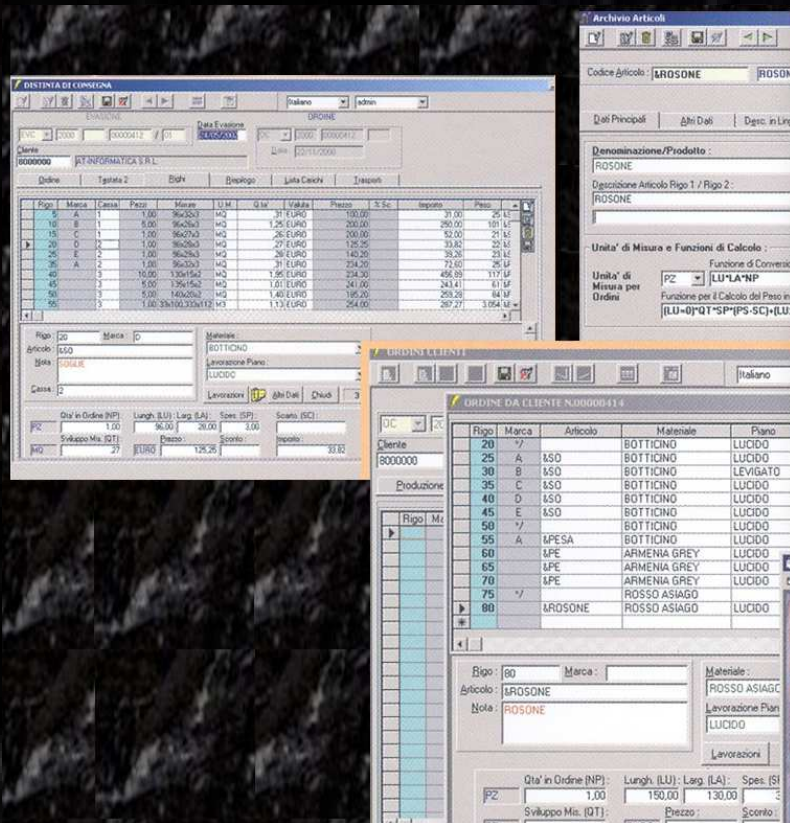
Archivio Articoli

Codice Articolo : &ROSONE ROSON

Dati Principali | Altri Dati | Desc. in Lin

Denominazione/Prodotto :
ROSONE

Descrizione Articolo Rigo 1 / Rigo 2 :
ROSONE

Unita' di Misura e Funzioni di Calcolo :
Funzione di Conversio
Unita' di Misura per Ordini PZ LU*LA*NP
Funzione per il Calcolo del Peso in
(LU=0)*QT*SP*(PS-SC)+(LU

DISTINTA DI CONSEGNA

Italiano admin

EVASIONE
Data Evasione
EVC 2000 00000412 / 01 24/05/2000
ORDINE
OC 2000 00000412
Data 22/11/2000
Cliente
8000000 AT-INFORMATICA S.R.L.

Ordine | Testata 2 | Righi | Riepilogo | Lista Carichi | Trasporti

| Rigo | Marca | Cassa | Pezzi | Misure | U.M. | Q.ta' | Valuta | Prezzo | S.Sc. | Importo | Peso |
|---|---|---|---|---|---|---|---|---|---|---|---|
| 5 | A | 1 | 1,00 | 96x32x3 | MQ | ,31 | EURO | 100,00 | | 31,00 | 25 |
| 10 | B | 1 | 5,00 | 96x26x3 | MQ | 1,25 | EURO | 200,00 | | 250,00 | 101 |
| 15 | C | 1 | 1,00 | 96x27x3 | MQ | ,26 | EURO | 200,00 | | 52,00 | 21 |
| 20 | D | 2 | 1,00 | 96x28x3 | MQ | ,27 | EURO | 125,25 | | 33,82 | 22 |
| 25 | E | 2 | 1,00 | 96x29x3 | MQ | ,28 | EURO | 140,20 | | 39,26 | 23 |
| 35 | A | 2 | 1,00 | 96x32x3 | MQ | ,31 | EURO | 234,20 | | 72,60 | 25 |
| 40 | | 3 | 10,00 | 130x15x2 | MQ | 1,95 | EURO | 234,30 | | 456,89 | 117 |
| 45 | | 3 | 5,00 | 135x15x2 | MQ | 1,01 | EURO | 241,00 | | 243,41 | 61 |
| 50 | | 3 | 5,00 | 140x20x2 | MQ | 1,40 | EURO | 185,20 | | 259,28 | 84 |
| 55 | | 3 | 1,00 | 33x100,333x112 | M3 | 1,13 | EURO | 254,00 | | 287,27 | 3.054 |

Rigo : 20 Marca : D
Articolo : &SO
Nota : SOGLIE
Cassa : 2
Materiale :
BOTTICINO
Lavorazione Piano :
LUCIDO
Lavorazioni | Altri Dati | Chiudi

Qta' in Ordine (NP): 1,00 Lungh. (LU) : 96,00 Larg. (LA) : 28,00 Spes. (SP) : 3,00 Scarto (SC) :
PZ
Sviluppo Mis. (QT) : 27 Prezzo : EURO 125,25 Sconto : Importo : 33,82
MQ

ORDINI CLIENTI

Italiano

ORDINE DA CLIENTE N.00000414

OC 20
Cliente
8000000
Produzione

Rigo Ma

| Rigo | Marca | Articolo | Materiale | Piano |
|---|---|---|---|---|
| 20 | */ | | BOTTICINO | LUCIDO |
| 25 | A | &SO | BOTTICINO | LUCIDO |
| 30 | B | &SO | BOTTICINO | LEVIGATO |
| 35 | C | &SO | BOTTICINO | LUCIDO |
| 40 | D | &SO | BOTTICINO | LUCIDO |
| 45 | E | &SO | BOTTICINO | LUCIDO |
| 50 | */ | | BOTTICINO | LUCIDO |
| 55 | A | &PESA | BOTTICINO | LUCIDO |
| 60 | | &PE | ARMENIA GREY | LUCIDO |
| 65 | | &PE | ARMENIA GREY | LUCIDO |
| 70 | | &PE | ARMENIA GREY | LUCIDO |
| 75 | */ | | ROSSO ASIAGO | |
| 80 | | &ROSONE | ROSSO ASIAGO | LUCIDO |

Rigo : 80 Marca :
Articolo : &ROSONE
Nota : ROSONE
Materiale :
ROSSO ASIAGO
Lavorazione Pian
LUCIDO
Lavorazioni

Qta' in Ordine (NP): 1,00 Lungh. (LU) : 150,00 Larg. (LA) : 130,00 Spes. (S
PZ
Sviluppo Mis. (QT) : Prezzo : Sconto :